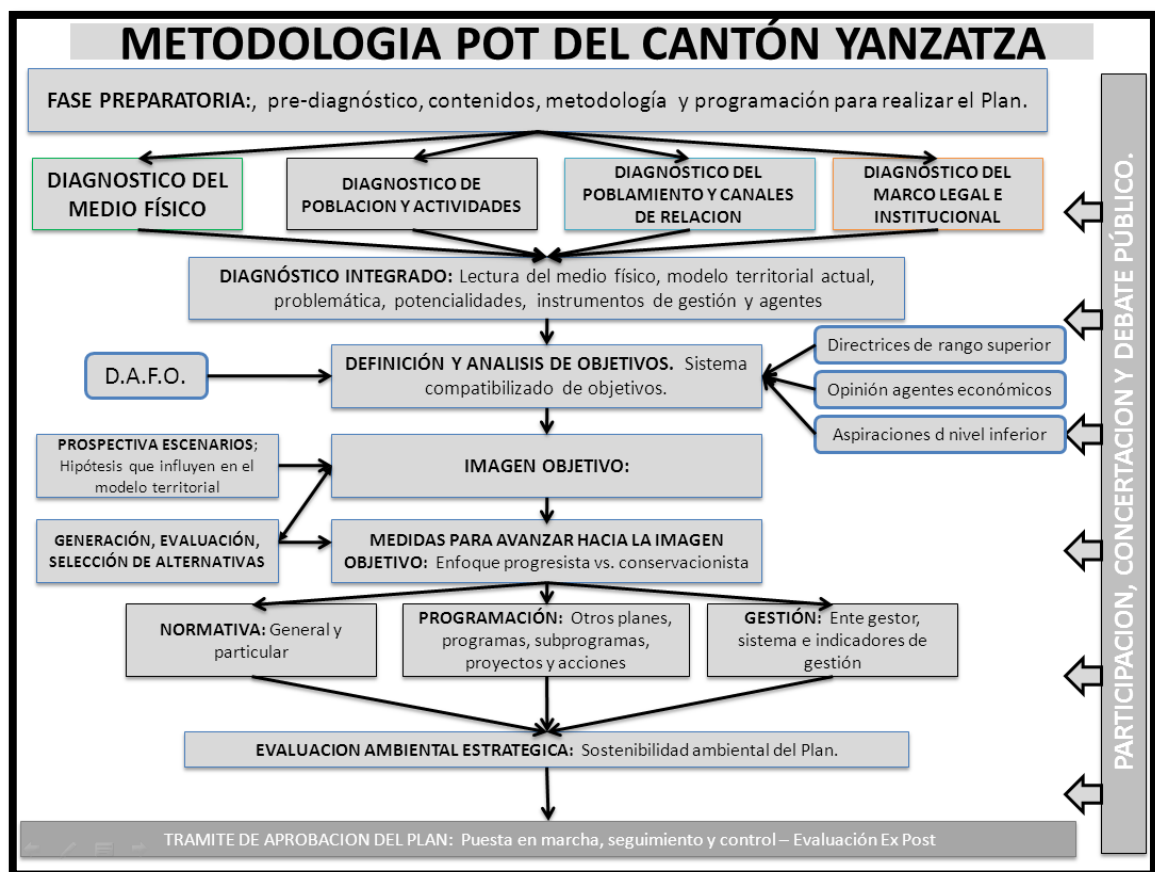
METODOLOGIA POT DEL CANTÓN YANZATZA

FASE PREPARATORIA:, pre-diagnóstico, contenidos, metodología y programación para realizar el Plan.

DIAGNOSTICO DEL MEDIO FÍSICO

DIAGNOSTICO DE POBLACION Y ACTIVIDADES

DIAGNOSTICO DEL POBLAMIENTO Y CANALES DE RELACION

DIAGNOSTICO DEL MARCO LEGAL E INSTITUCIONAL

DIAGNÓSTICO INTEGRADO: Lectura del medio físico, modelo territorial actual, problemática, potencialidades, instrumentos de gestión y agentes

D.A.F.O.

DEFINICIÓN Y ANALISIS DE OBJETIVOS. Sistema compatibilizado de objetivos.

Directrices de rango superior

Opinión agentes económicos

Aspiraciones d nivel inferior

PROSPECTIVA ESCENARIOS; Hipótesis que influyen en el modelo territorial

IMAGEN OBJETIVO:

GENERACIÓN, EVALUACIÓN, SELECCIÓN DE ALTERNATIVAS

MEDIDAS PARA AVANZAR HACIA LA IMAGEN OBJETIVO: Enfoque progresista vs. conservacionista

NORMATIVA: General y particular

PROGRAMACIÓN: Otros planes, programas, subprogramas, proyectos y acciones

GESTIÓN: Ente gestor, sistema e indicadores de gestión

EVALUACION AMBIENTAL ESTRATEGICA: Sostenibilidad ambiental del Plan.

TRAMITE DE APROBACION DEL PLAN: Puesta en marcha, seguimiento y control – Evaluación Ex Post

PARTICIPACION, CONCERTACION Y DEBATE PÚBLICO.